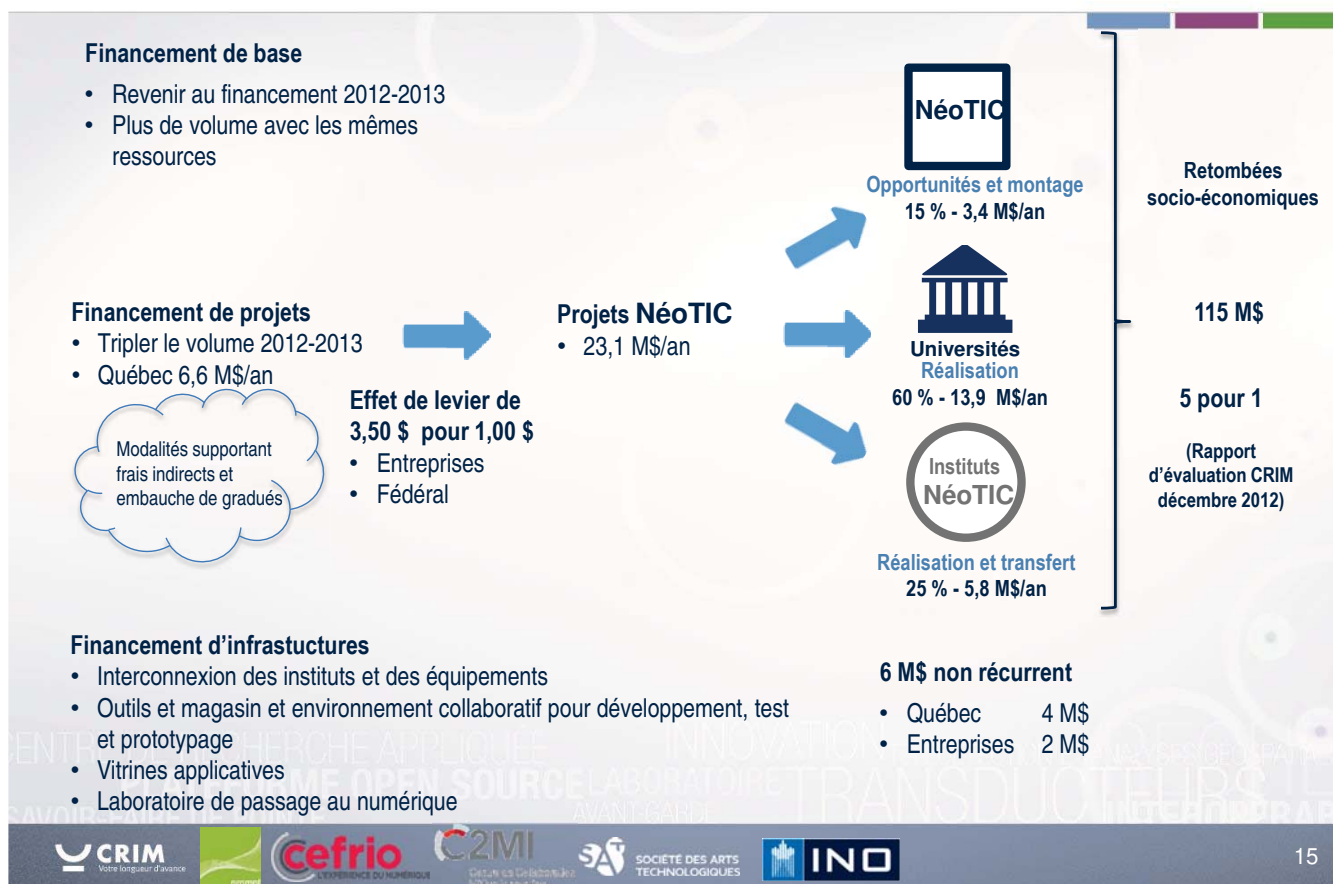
Financement de base

• Revenir au financement 2012-2013
• Plus de volume avec les mêmes ressources

NéoTIC

Opportunités et montage
15 % - 3,4 M$/an

Retombées socio-économiques

Financement de projets
• Tripler le volume 2012-2013
• Québec 6,6 M$/an

Modalités supportant frais indirects et embauche de gradués

Projets NéoTIC
• 23,1 M$/an

Effet de levier de 3,50 $ pour 1,00 $
• Entreprises
• Fédéral

Universités
Réalisation
60 % - 13,9 M$/an

115 M$

5 pour 1

(Rapport d'évaluation CRIM décembre 2012)

Instituts NéoTIC

Réalisation et transfert
25 % - 5,8 M$/an

Financement d'infrastuctures
• Interconnexion des instituts et des équipements
• Outils et magasin et environnement collaboratif pour développement, test et prototypage
• Vitrines applicatives
• Laboratoire de passage au numérique

6 M$ non récurrent
• Québec 4 M$
• Entreprises 2 M$

CENTRE DE RECHERCHE APPLIQUÉE INNOVATION TRANSDUCTEURS PLATEFORME OPEN SOURCE LABORATOIRE AVANT-GARDE SAVOIR-FAIRE

CRIM Votre longueur d'avance
cefrio L'EXPÉRIENCE DU NUMÉRIQUE
C2MI
SOCIÉTÉ DES ARTS TECHNOLOGIQUES
INO

15